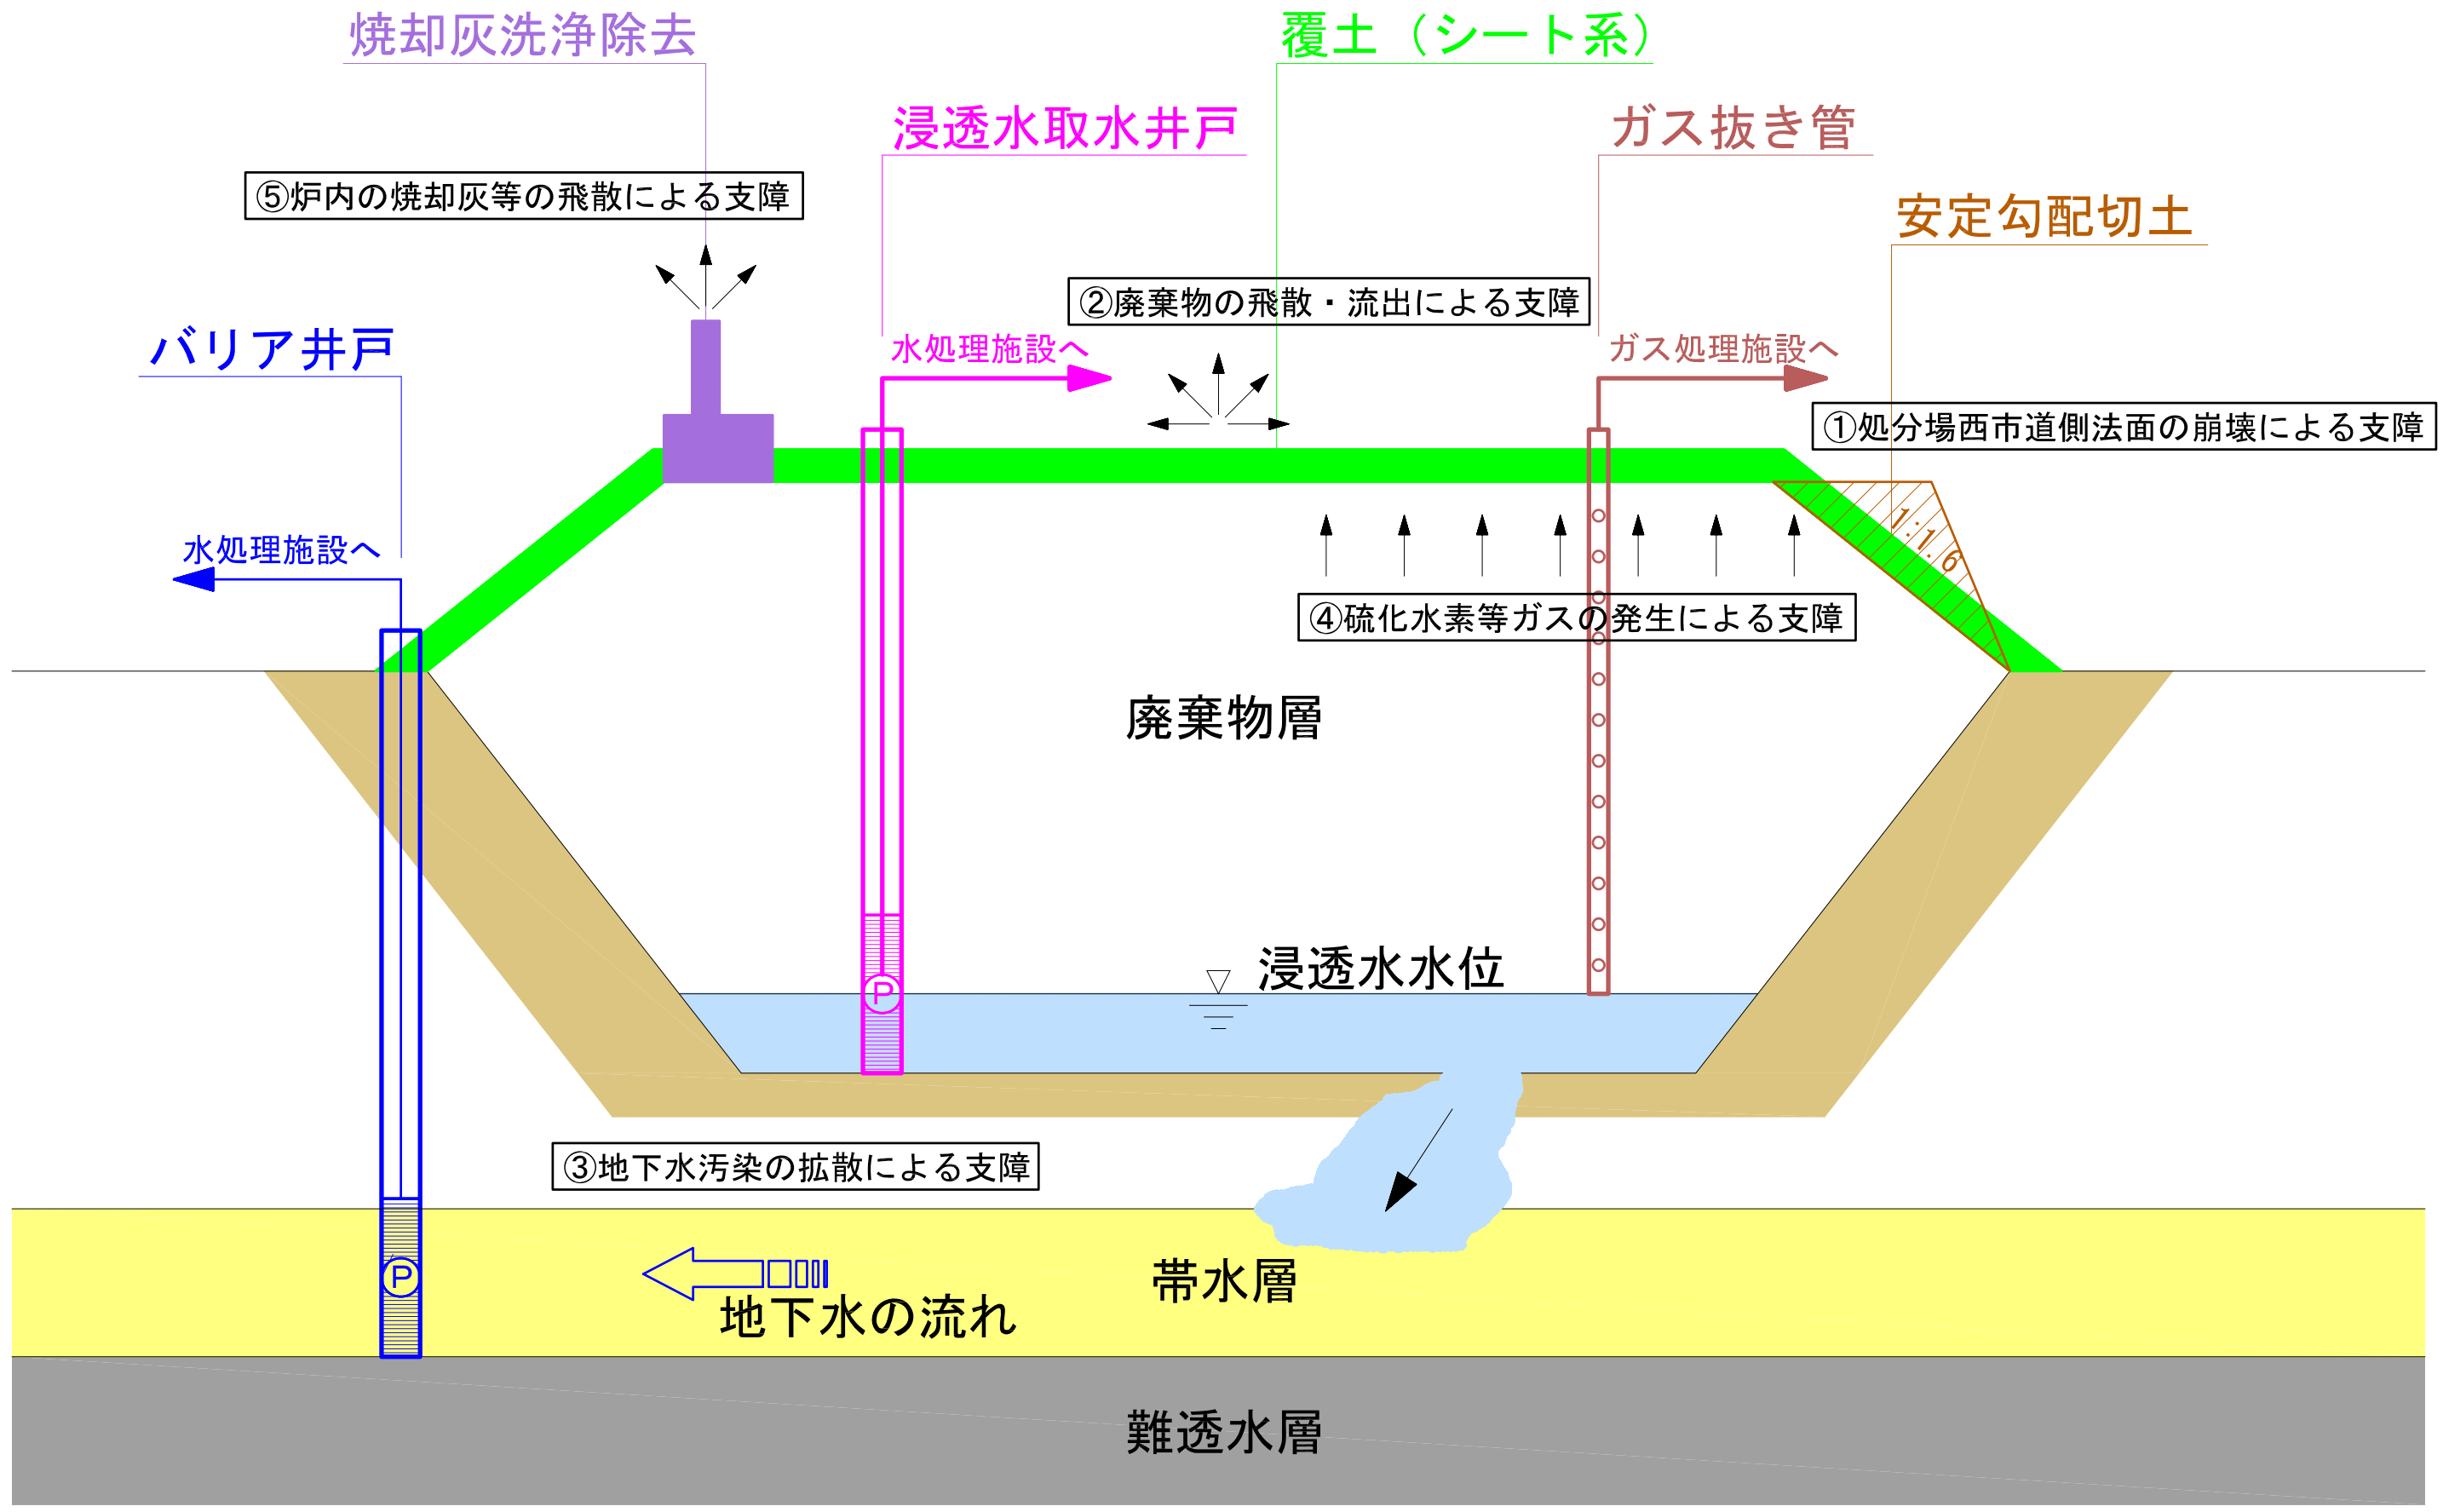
焼却灰洗浄除去

覆土（シート系）

浸透水取水井戸

ガス抜き管

⑤炉内の焼却灰等の飛散による支障

安定勾配切土

②廃棄物の飛散・流出による支障

バリア井戸

水処理施設へ

ガス処理施設へ

①処分場西市道側法面の崩壊による支障

1:1.6

水処理施設へ

④硫化水素等ガスの発生による支障

廃棄物層

P

浸透水水位

③地下水汚染の拡散による支障

P

帯水層

地下水の流れ

難透水層